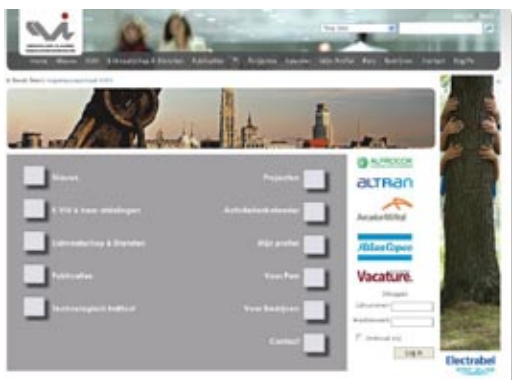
Home | Nieuws | KVIV | Lidmaatschap & Diensten | Publicaties | Projecten | Agenda | Mijn Profiel | Pers | Bedrijven | Contact | Log In

Nieuws
KVIV & haar afdelingen
Lidmaatschap & Diensten
Publicaties
Technologisch Instituut

Projecten
Activiteitenkalender
Mijn profiel
Voor Pers
Voor Bedrijven
Contact

ALTROCOR
ALTRAN
Alcatel·Lucent
Atlas Copco
Vacature.
Inloggen
Gebruikersnaam
Wachtwoord
Log In
Electrabel